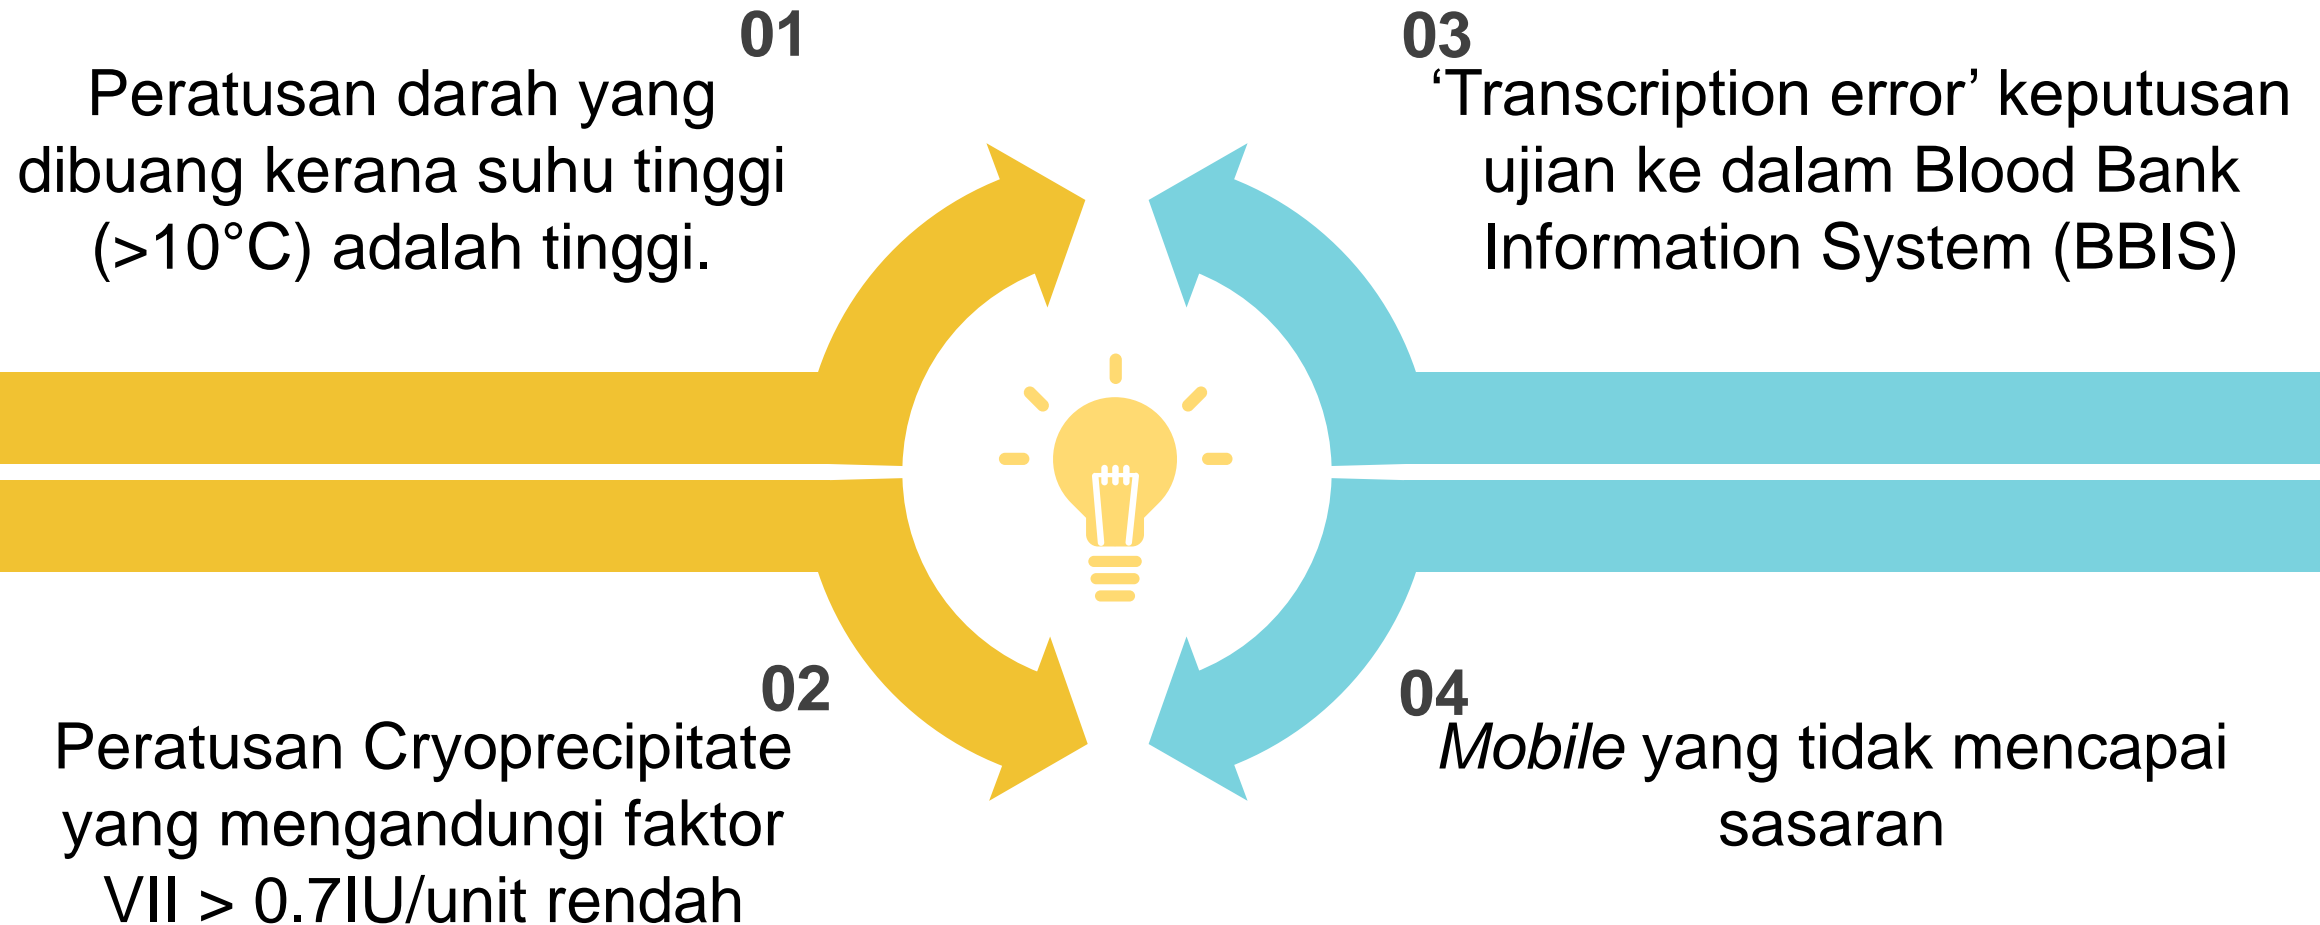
01
Peratusan darah yang dibuang kerana suhu tinggi (>10°C) adalah tinggi.

03
‘Transcription error’ keputusan ujian ke dalam Blood Bank Information System (BBIS)

02
Peratusan Cryoprecipitate yang mengandungi faktor VII > 0.7IU/unit rendah

04
*Mobile* yang tidak mencapai sasaran